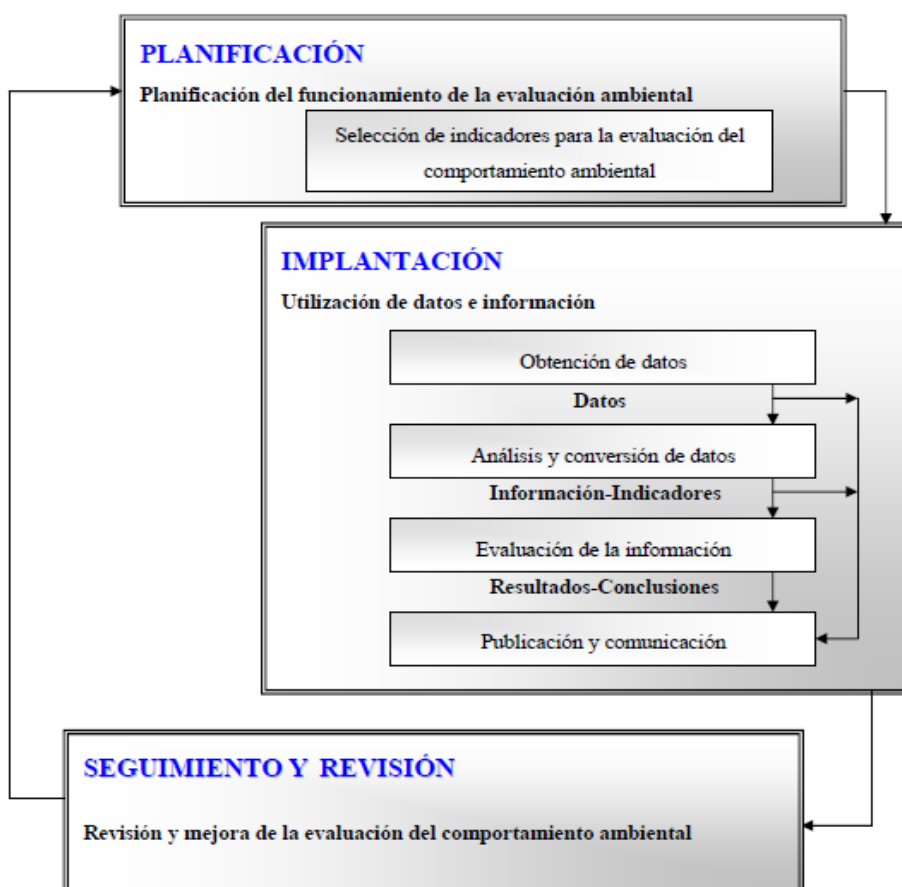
PLANIFICACIÓN

Planificación del funcionamiento de la evaluación ambiental

Selección de indicadores para la evaluación del comportamiento ambiental

IMPLANTACIÓN

Utilización de datos e información

Obtención de datos

Datos

Análisis y conversión de datos

Información-Indicadores

Evaluación de la información

Resultados-Conclusiones

Publicación y comunicación

SEGUIMIENTO Y REVISIÓN

Revisión y mejora de la evaluación del comportamiento ambiental